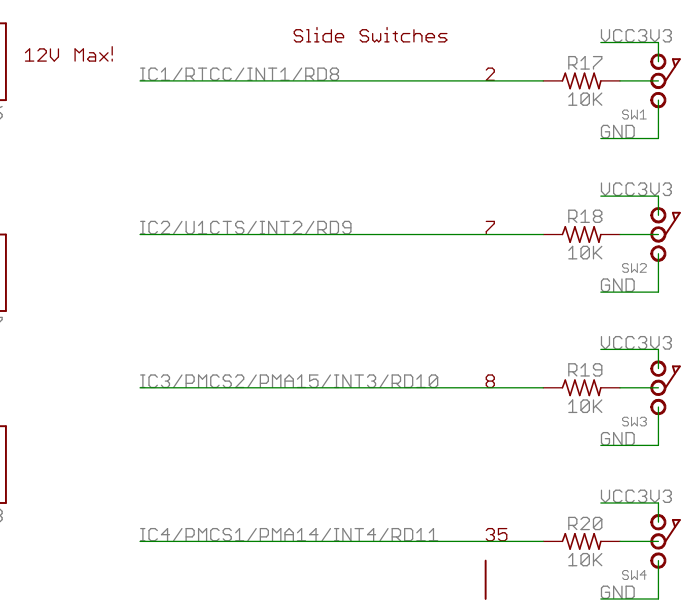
12V Max!

Slide Switches

IC1/RTCC/INT1/RD8 2 R17 10K VCC3V3 SW1 GND

IC2/U1CTS/INT2/RD9 7 R18 10K VCC3V3 SW2 GND

IC3/PMCS2/PMA15/INT3/RD10 8 R19 10K VCC3V3 SW3 GND

IC4/PMCS1/PMA14/INT4/RD11 35 R20 10K VCC3V3 SW4 GND